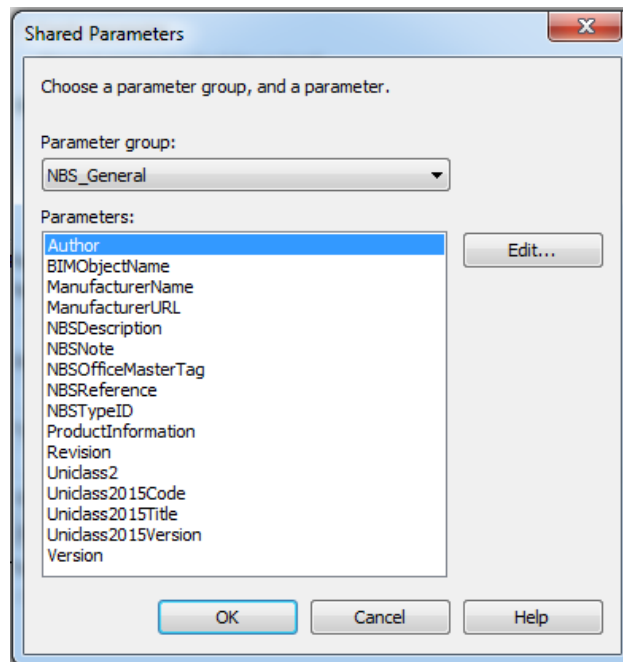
Shared Parameters

X

Choose a parameter group, and a parameter.

Parameter group:

NBS_General

Parameters:

Author
BIMObjectName
ManufacturerName
ManufacturerURL
NBSDescription
NBSNote
NBSOfficeMasterTag
NBSReference
NBSTypeID
ProductInformation
Revision
Uniclass2
Uniclass2015Code
Uniclass2015Title
Uniclass2015Version
Version

Edit...

OK

Cancel

Help